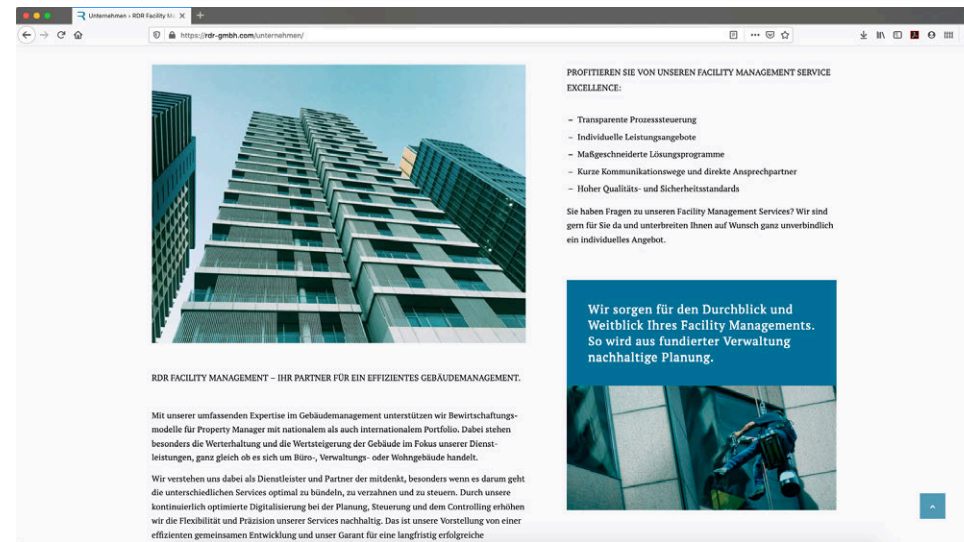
Unternehmen › RDR Facility M

https://rdr-gmbh.com/unternehmen/

PROFITIEREN SIE VON UNSEREN FACILITY MANAGEMENT SERVICE EXCELLENCE:

– Transparente Prozesssteuerung
– Individuelle Leistungsangebote
– Maßgeschneiderte Lösungsprogramme
– Kurze Kommunikationswege und direkte Ansprechpartner
– Hoher Qualitäts- und Sicherheitsstandards

Sie haben Fragen zu unseren Facility Management Services? Wir sind gern für Sie da und unterbreiten Ihnen auf Wunsch ganz unverbindlich ein individuelles Angebot.

Wir sorgen für den Durchblick und Weitblick Ihres Facility Managements. So wird aus fundierter Verwaltung nachhaltige Planung.

RDR FACILITY MANAGEMENT – IHR PARTNER FÜR EIN EFFIZIENTES GEBÄUDEMANAGEMENT.

Mit unserer umfassenden Expertise im Gebäudemanagement unterstützen wir Bewirtschaftungsmodelle für Property Manager mit nationalem als auch internationalem Portfolio. Dabei stehen besonders die Werterhaltung und die Wertsteigerung der Gebäude im Fokus unserer Dienstleistungen, ganz gleich ob es sich um Büro-, Verwaltungs- oder Wohngebäude handelt.

Wir verstehen uns dabei als Dienstleister und Partner der mitdenkt, besonders wenn es darum geht die unterschiedlichen Services optimal zu bündeln, zu verzahnen und zu steuern. Durch unsere kontinuierlich optimierte Digitalisierung bei der Planung, Steuerung und dem Controlling erhöhen wir die Flexibilität und Präzision unserer Services nachhaltig. Das ist unsere Vorstellung von einer effizienten gemeinsamen Entwicklung und unser Garant für eine langfristig erfolgreiche